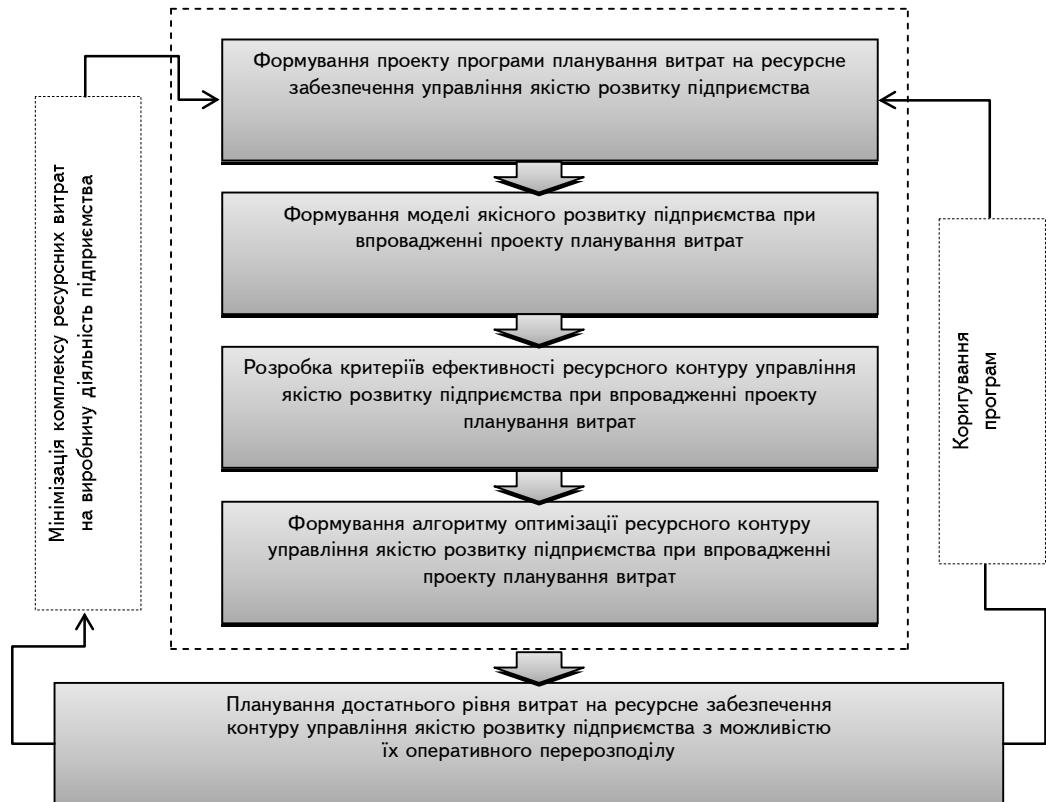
Формування проекту програми планування витрат на ресурсне забезпечення управління якістю розвитку підприємства

Формування моделі якісного розвитку підприємства при впровадженні проекту планування витрат

Розробка критеріїв ефективності ресурсного контуру управління якістю розвитку підприємства при впровадженні проекту планування витрат

Формування алгоритму оптимізації ресурсного контуру управління якістю розвитку підприємства при впровадженні проекту планування витрат

Мінімізація комплексу ресурсних витрат на виробничу діяльність підприємства

Коригування програм

Планування достатнього рівня витрат на ресурсне забезпечення контуру управління якістю розвитку підприємства з можливістю їх оперативного перерозподілу